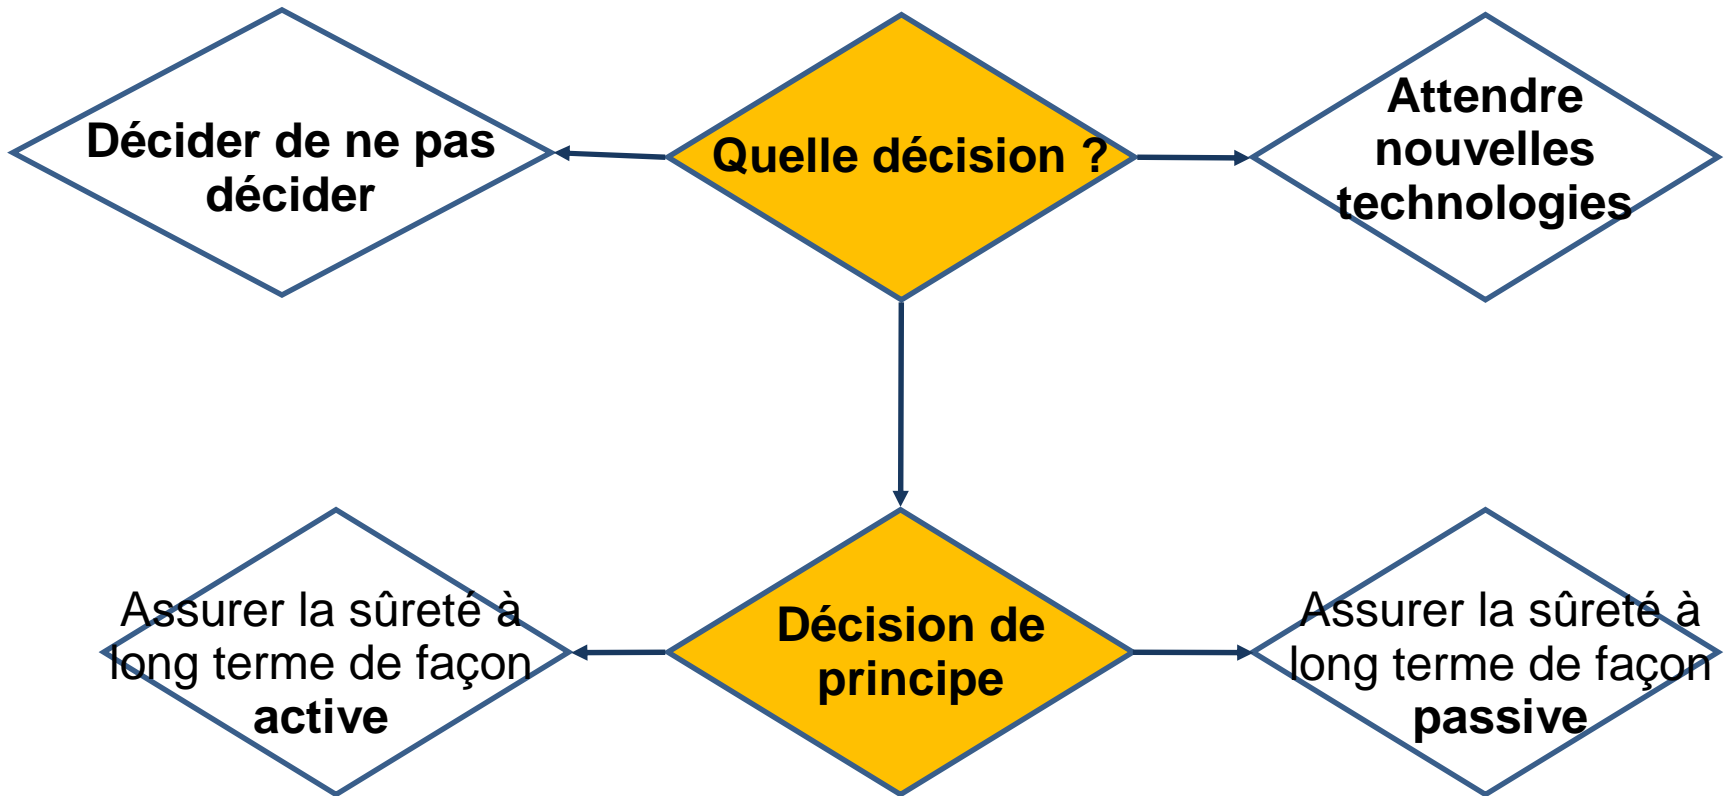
Décider de ne pas décider

Quelle décision ?

Attendre nouvelles technologies

Assurer la sûreté à long terme de façon **active**

Décision de principe

Assurer la sûreté à long terme de façon **passive**